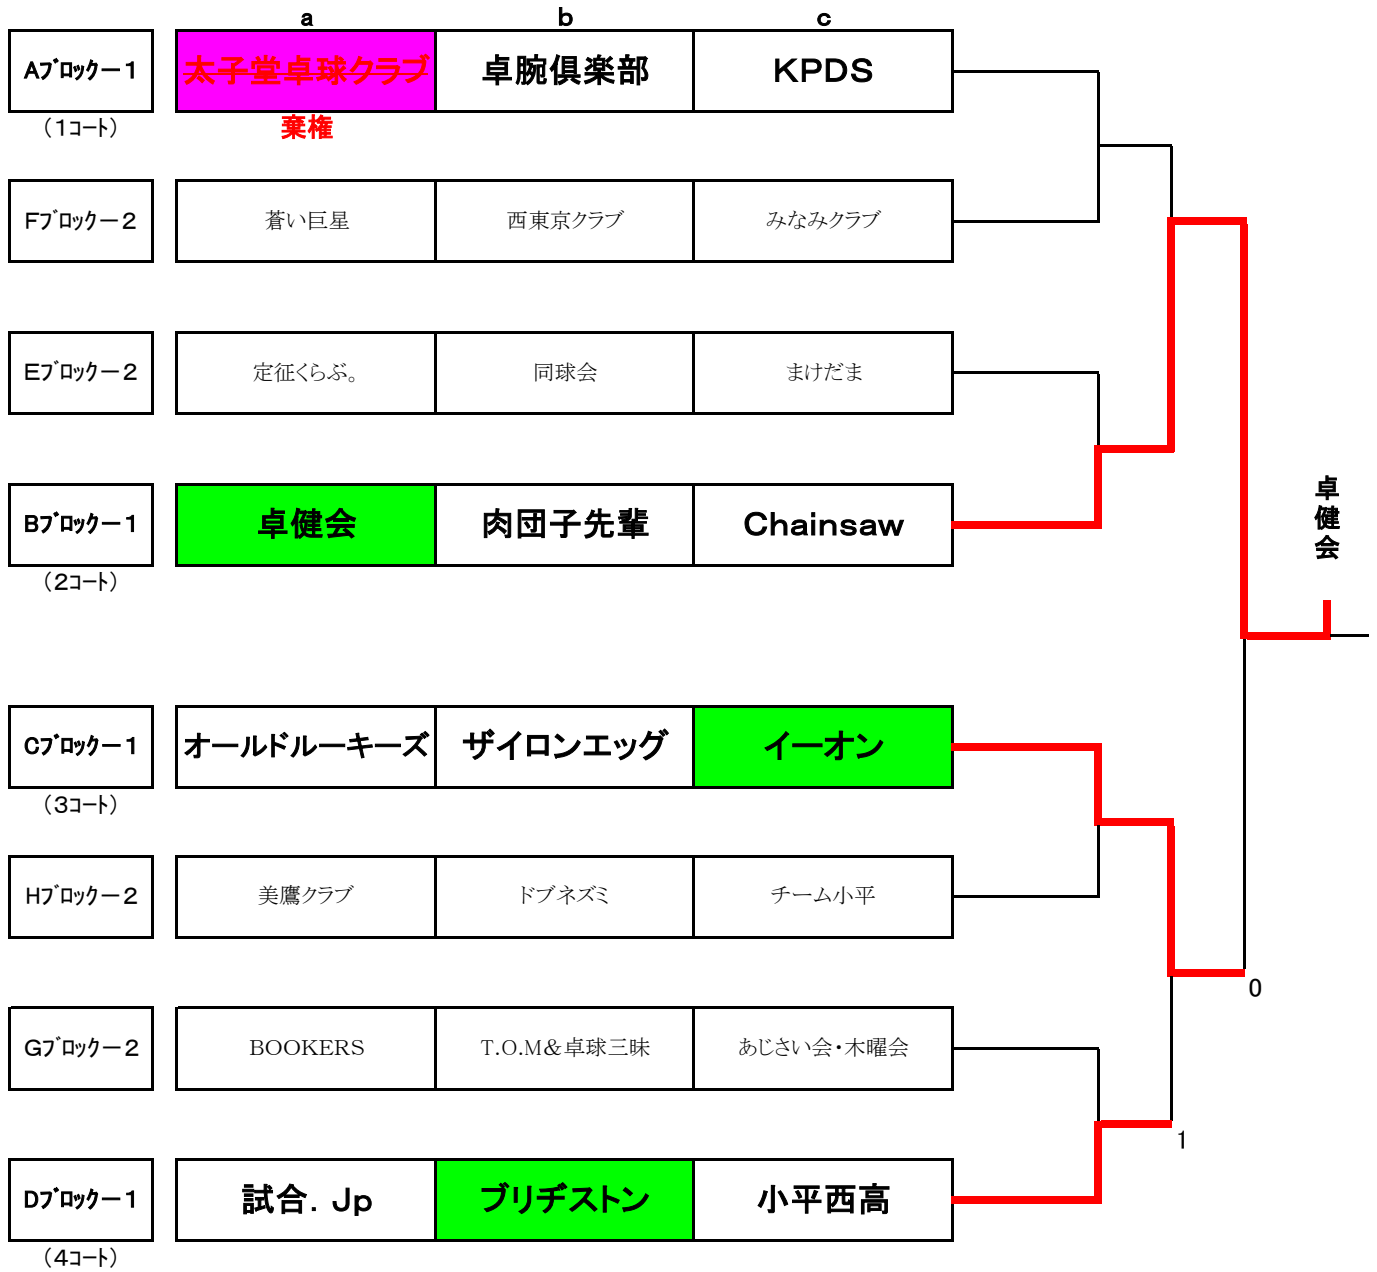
| | a | b | c |
|---|---|---|---|
| Aﾌﾞﾛｯｸ－1 | 太子堂卓球クラブ | 卓腕倶楽部 | KPDS |

（1ｺｰﾄ）

棄権

| | | | |
|---|---|---|---|
| Fﾌﾞﾛｯｸ－2 | 蒼い巨星 | 西東京クラブ | みなみクラブ |
| Eﾌﾞﾛｯｸ－2 | 定征くらぶ。 | 同球会 | まけだま |
| Bﾌﾞﾛｯｸ－1 | 卓健会 | 肉団子先輩 | Chainsaw |

（2ｺｰﾄ）

| | | | |
|---|---|---|---|
| Cﾌﾞﾛｯｸ－1 | オールドルーキーズ | ザイロンエッグ | イーオン |

（3ｺｰﾄ）

| | | | |
|---|---|---|---|
| Hﾌﾞﾛｯｸ－2 | 美鷹クラブ | ドブネズミ | チーム小平 |
| Gﾌﾞﾛｯｸ－2 | BOOKERS | T.O.M&卓球三昧 | あじさい会・木曜会 |
| Dﾌﾞﾛｯｸ－1 | 試合. Jp | ブリヂストン | 小平西高 |

（4ｺｰﾄ）

卓健会

0

1